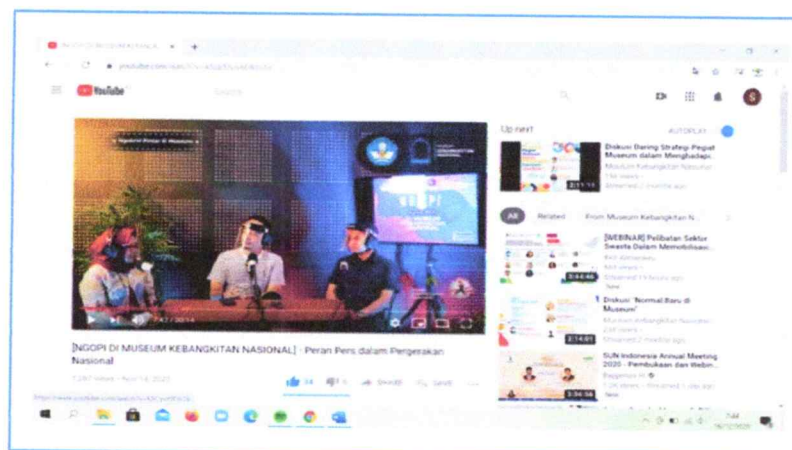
YouTube

Search

Up next

AUTOPLAY

Diskusi Daring Strategi Pegiat Museum dalam Menghadapi...

Museum Kebangkitan Nasional

Streamed 2 months ago

2:11:11

All

Related

From Museum Kebangkitan N...

[WEBINAR] Pelibatan Sektor Swasta Dalam Memobilisasi...

New

3:44:46

Diskusi "Normal Baru di Museum"

Museum Kebangkitan Nasional

Streamed 2 months ago

2:14:01

SUN Indonesia Annual Meeting 2020 - Pembukaan dan Webin...

Streamed 1 day ago

New

3:34:56

[NGOPI DI MUSEUM KEBANGKITAN NASIONAL] - Peran Pers dalam Pergerakan Nasional

Nov 14, 2020

SHARE

SAVE

7:47 / 30:14